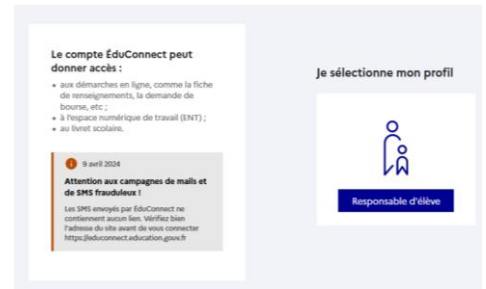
Le compte ÉduConnect peut donner accès :

• aux démarches en ligne, comme la fiche de renseignements, la demande de bourse, etc ;
• à l'espace numérique de travail (ENT) ;
• au livret scolaire.

9 avril 2024

Attention aux campagnes de mails et de SMS frauduleux !

Les SMS envoyés par ÉduConnect ne contiennent aucun lien. Vérifiez bien l'adresse du site avant de vous connecter https://educonnect.education.gouv.fr

Je sélectionne mon profil

Responsable d'élève